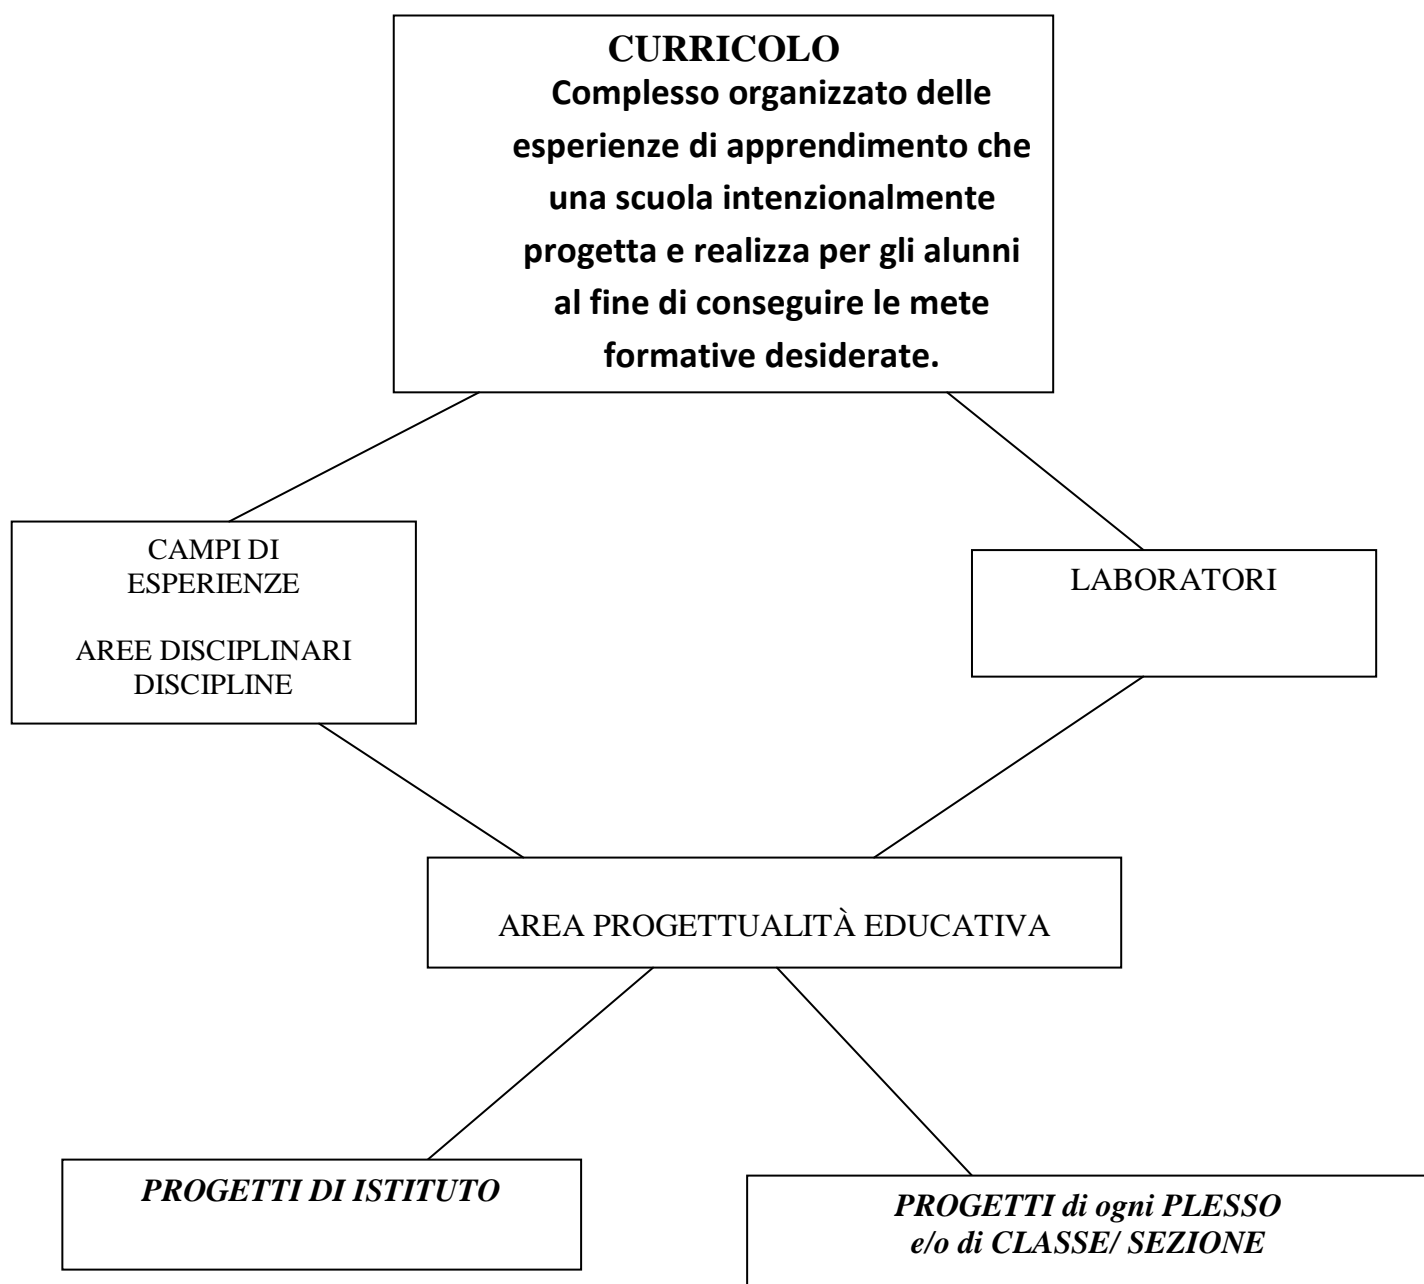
CURRICOLO
Complesso organizzato delle esperienze di apprendimento che una scuola intenzionalmente progetta e realizza per gli alunni al fine di conseguire le mete formative desiderate.

CAMPI DI ESPERIENZE

AREE DISCIPLINARI
DISCIPLINE

LABORATORI

AREA PROGETTUALITÀ EDUCATIVA

PROGETTI DI ISTITUTO

PROGETTI di ogni PLESSO
e/o di CLASSE/ SEZIONE